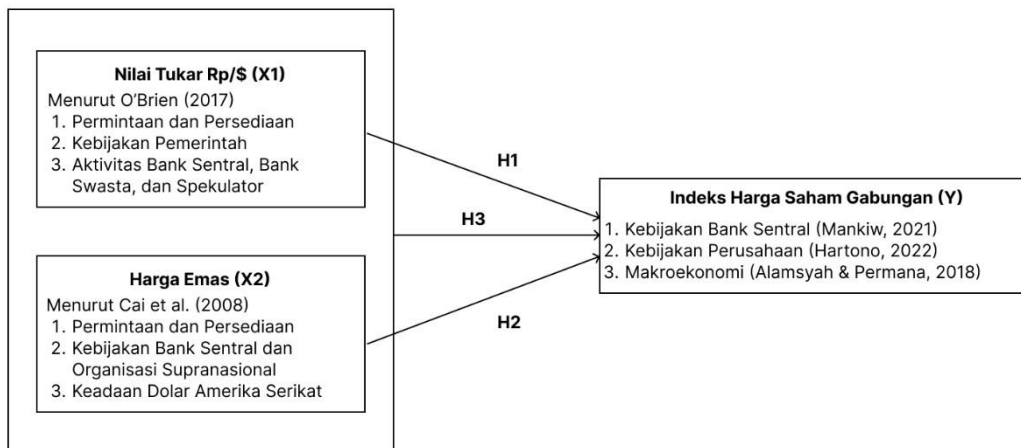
Nilai Tukar Rp/$ (X1)
Menurut O'Brien (2017)
1. Permintaan dan Persediaan
2. Kebijakan Pemerintah
3. Aktivitas Bank Sentral, Bank Swasta, dan Spekulator

Harga Emas (X2)
Menurut Cai et al. (2008)
1. Permintaan dan Persediaan
2. Kebijakan Bank Sentral dan Organisasi Supranasional
3. Keadaan Dolar Amerika Serikat

H1

H3

H2

Indeks Harga Saham Gabungan (Y)
1. Kebijakan Bank Sentral (Mankiw, 2021)
2. Kebijakan Perusahaan (Hartono, 2022)
3. Makroekonomi (Alamsyah & Permana, 2018)